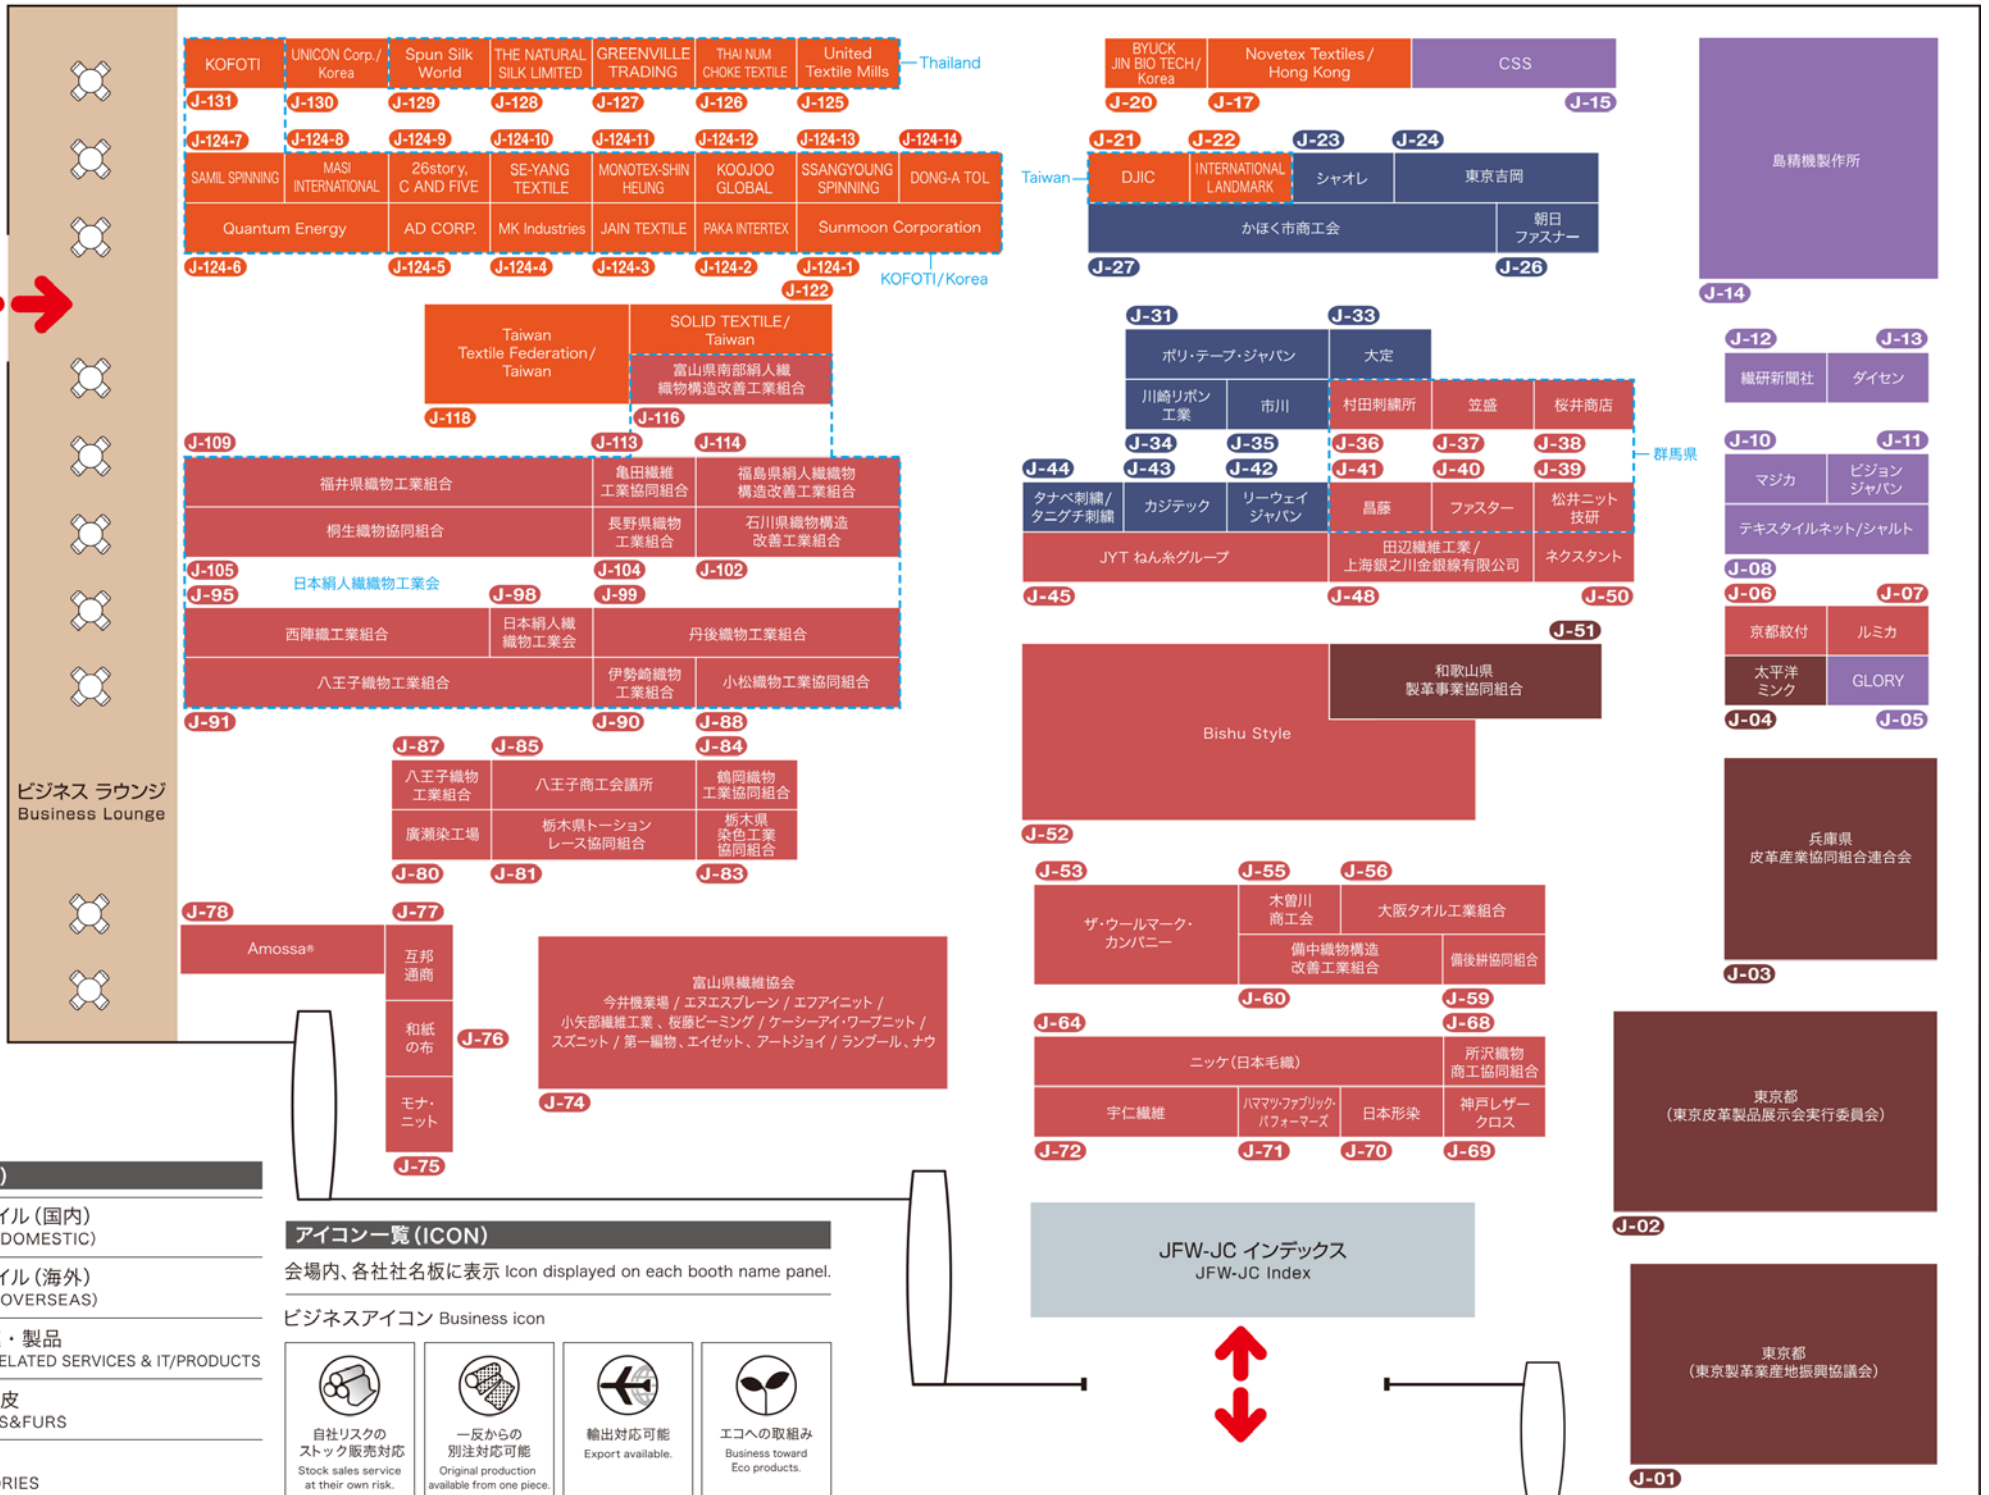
KOFOTI
UNICON Corp./ Korea
Spun Silk World
THE NATURAL SILK LIMITED
GREENVILLE TRADING
THAI NUM CHOKE TEXTILE
United Textile Mills
Thailand
J-131 J-130 J-129 J-128 J-127 J-126 J-125
J-124-7 J-124-8 J-124-9 J-124-10 J-124-11 J-124-12 J-124-13 J-124-14
SAMIL SPINNING
MASI INTERNATIONAL
26story, C AND FIVE
SE-YANG TEXTILE
MONOTEX-SHIN HEUNG
KOOJOO GLOBAL
SSANGYOUNG SPINNING
DONG-A TOL
Quantum Energy
AD CORP.
MK Industries
JAIN TEXTILE
PAKA INTERTEX
Sunmoon Corporation
J-124-6 J-124-5 J-124-4 J-124-3 J-124-2 J-124-1
J-122
KOFOTI/Korea

BYUCK JIN BIO TECH/ Korea
Novetex Textiles / Hong Kong
CSS
J-20 J-17 J-15
J-21 J-22 J-23 J-24
Taiwan
DJIC
INTERNATIONAL LANDMARK
シャオレ
東京吉岡
かほく市商工会
朝日 ファスナー
J-27 J-26

島精機製作所
J-14

Taiwan Textile Federation/ Taiwan
SOLID TEXTILE/ Taiwan
富山県南部絹人織 織物構造改善工業組合
J-118 J-116
J-109 J-113 J-114

J-31 J-33
ポリ・テープ・ジャパン
大定
川崎リボン 工業
市川
村田刺繍所
笠盛
桜井商店
J-34 J-35 J-36 J-37 J-38
群馬県
J-44 J-43 J-42 J-41 J-40 J-39
タナベ刺繍/ タニグチ刺繍
カジテック
リーウェイ ジャパン
昌藤
ファスター
松井ニット 技研
JYT ねん糸グループ
田辺繊維工業/ 上海銀之川金銀線有限公司
ネクスタント
J-45 J-48 J-50
J-51

J-12 J-13
繊研新聞社
ダイセン
J-10 J-11
マジカ
ビジョン ジャパン
テキスタイルネット/シャルト
J-08
J-06 J-07
京都紋付
ルミカ
太平洋 ミシク
GLORY
J-04 J-05

福井県織物工業組合
亀田繊維 工業協同組合
福島県絹人織織物 構造改善工業組合
桐生織物協同組合
長野県織物 工業組合
石川県織物構造 改善工業組合
J-105 J-104 J-102
日本絹人織織物工業会
J-95 J-98 J-99
西陣織工業組合
日本絹人織 織物工業会
丹後織物工業組合
八王子織物工業組合
伊勢崎織物 工業組合
小松織物工業協同組合
J-91 J-90 J-88

和歌山県 製革事業協同組合
Bishu Style
J-52

J-87 J-85 J-84
八王子織物 工業組合
八王子商工会議所
鶴岡織物 工業協同組合
廣瀬染工場
栃木県トーション レース協同組合
栃木県 染色工業 協同組合
J-80 J-81 J-83

ビジネス ラウンジ
Business Lounge

兵庫県 皮革産業協同組合連合会
J-03

J-53 J-55 J-56
ザ・ウールマーク・ カンパニー
木曽川 商工会
大阪タオル工業組合
備中織物構造 改善工業組合
備後絣協同組合
J-60 J-59

J-78 J-77
Amossa®
互邦 通商
和紙 の布
モナ・ ニット
J-76
J-75

富山県繊維協会
今井機業場 / エヌエスプレーン / エフアイニット / 小矢部繊維工業、桜藤ビーミング / ケーシーアイ・ワーブニット / スズニット / 第一編物、エイゼット、アートジョイ / ランブール、ナウ
J-74

J-64 J-68
ニッケ(日本毛織)
所沢織物 商工協同組合
宇仁繊維
ハママツ・ファブリック・ パフォーマーズ
日本形染
神戸レザー クロス
J-72 J-71 J-70 J-69

東京都 (東京皮革製品展示会実行委員会)
J-02

)
イル(国内) DOMESTIC)
イル(海外) OVERSEAS)
・製品 ELATED SERVICES & IT/PRODUCTS
皮 S&FURS
RIES

アイコン一覧(ICON)
会場内、各社社名板に表示 Icon displayed on each booth name panel.
ビジネスアイコン Business icon
自社リスクの ストック販売対応 Stock sales service at their own risk.
一反からの 別注対応可能 Original production available from one piece.
輸出対応可能 Export available.
エコへの取組み Business toward Eco products.

JFW-JC インデックス
JFW-JC Index

東京都 (東京製革業産地振興協議会)
J-01